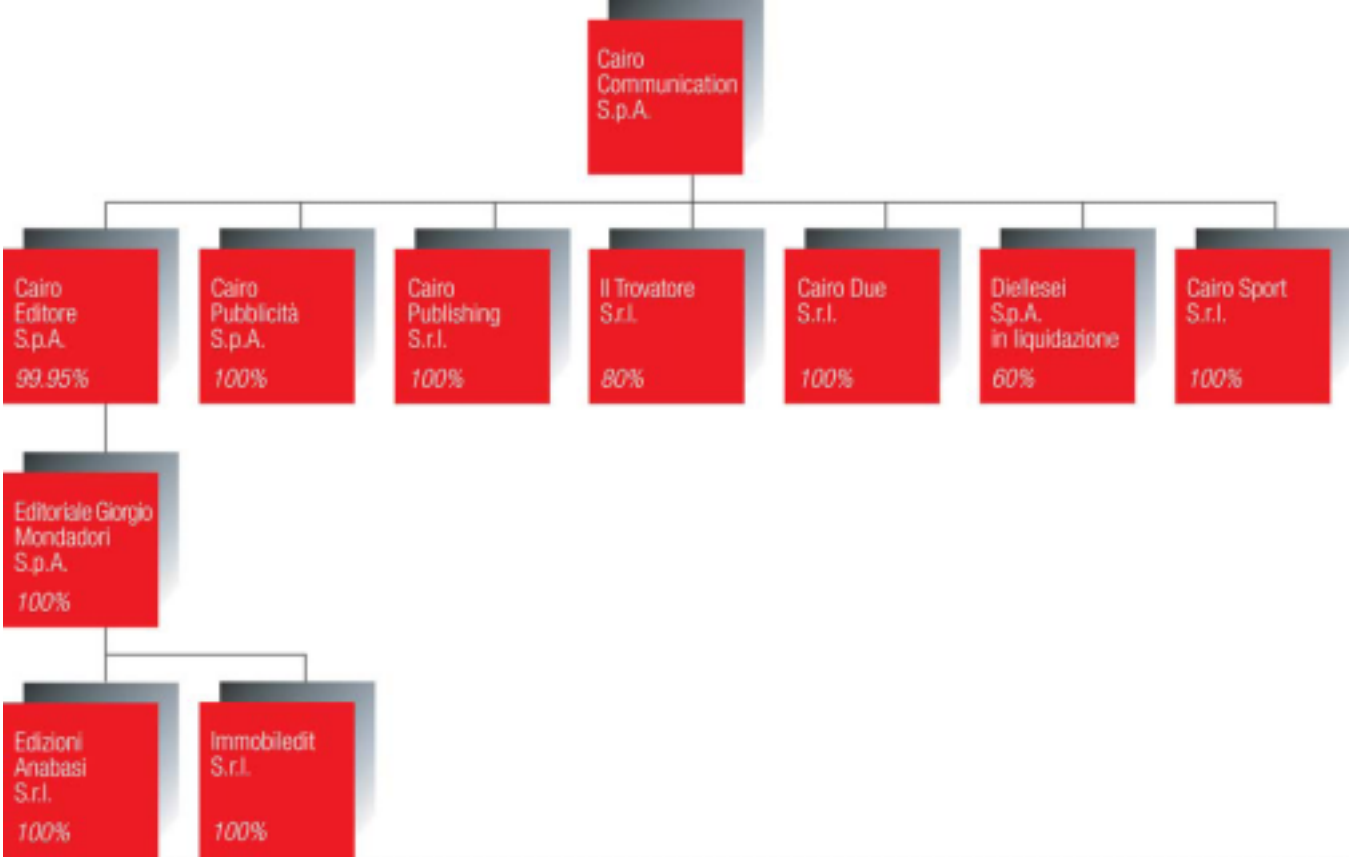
Cairo Communication S.p.A.

Cairo Editore S.p.A.
99.95%

Cairo Pubblicità S.p.A.
100%

Cairo Publishing S.r.l.
100%

Il Trovatore S.r.l.
80%

Cairo Due S.r.l.
100%

Diellesei S.p.A. in liquidazione
60%

Cairo Sport S.r.l.
100%

Editoriale Giorgio Mondadori S.p.A.
100%

Edizioni Anabasi S.r.l.
100%

Immobiledit S.r.l.
100%